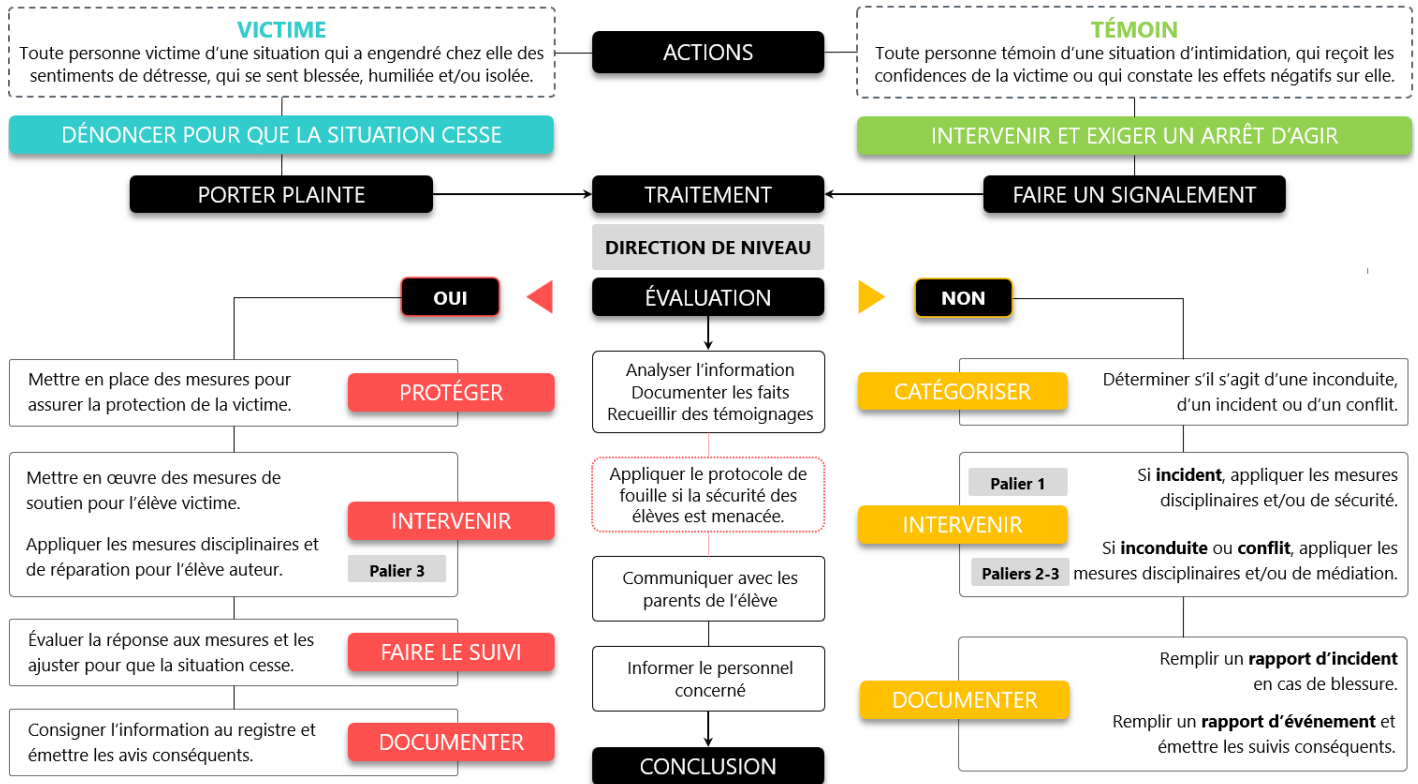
VICTIME
Toute personne victime d'une situation qui a engendré chez elle des sentiments de détresse, qui se sent blessée, humiliée et/ou isolée.

ACTIONS

TÉMOIN
Toute personne témoin d'une situation d'intimidation, qui reçoit les confidences de la victime ou qui constate les effets négatifs sur elle.

DÉNONCER POUR QUE LA SITUATION CESSE

INTERVENIR ET EXIGER UN ARRÊT D'AGIR

PORTER PLAINTE

TRAITEMENT

FAIRE UN SIGNALEMENT

DIRECTION DE NIVEAU

OUI

ÉVALUATION

NON

Mettre en place des mesures pour assurer la protection de la victime.

PROTÉGER

Analyser l'information
Documenter les faits
Recueillir des témoignages

CATÉGORISER

Déterminer s'il s'agit d'une inconduite, d'un incident ou d'un conflit.

Mettre en œuvre des mesures de soutien pour l'élève victime.

Appliquer les mesures disciplinaires et de réparation pour l'élève auteur.

INTERVENIR

Palier 3

Appliquer le protocole de fouille si la sécurité des élèves est menacée.

Palier 1

INTERVENIR

Si incident, appliquer les mesures disciplinaires et/ou de sécurité.

Si inconduite ou conflit, appliquer les mesures disciplinaires et/ou de médiation.

Paliers 2-3

Communiquer avec les parents de l'élève

Évaluer la réponse aux mesures et les ajuster pour que la situation cesse.

FAIRE LE SUIVI

Informer le personnel concerné

Remplir un rapport d'incident en cas de blessure.

DOCUMENTER

Remplir un rapport d'événement et émettre les suivis conséquents.

Consigner l'information au registre et émettre les avis conséquents.

DOCUMENTER

CONCLUSION